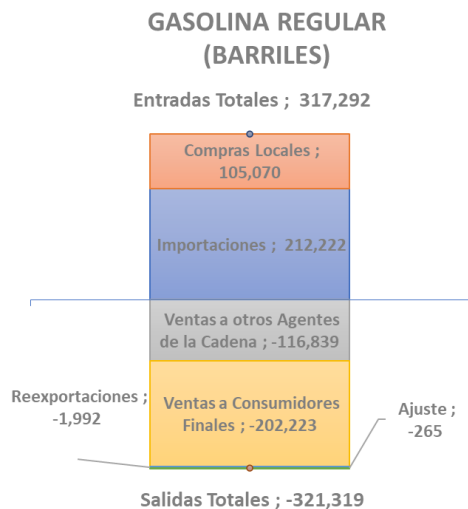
GASOLINA REGULAR (BARRILES)

Entradas Totales ; 317,292

Compras Locales ; 105,070

Importaciones ; 212,222

Ventas a otros Agentes de la Cadena ; -116,839

Reexportaciones ; -1,992

Ventas a Consumidores Finales ; -202,223

Ajuste ; -265

Salidas Totales ; -321,319